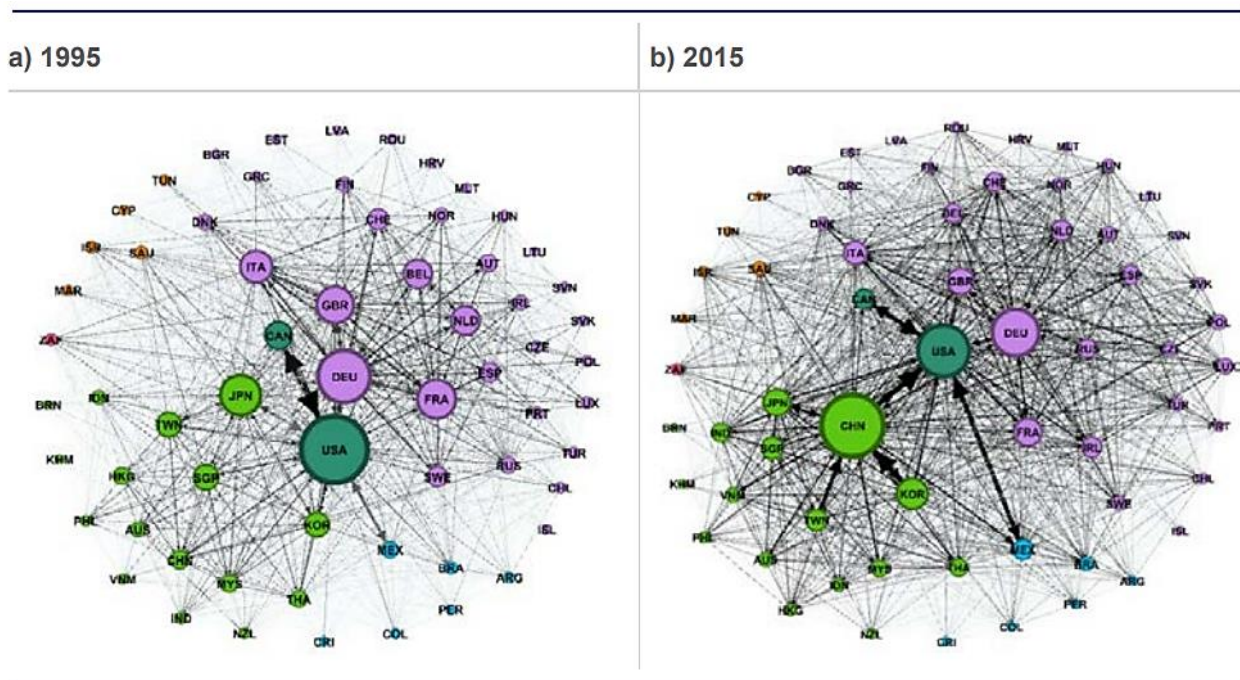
a) 1995

LVA
EST
ROU
BGR
HRV
GRC
TUN
MLT
FIN
CYP
NOR
HUN
DNK
CHE
ISR
SAU
LTU
AUT
ITA
BEL
SVN
MAR
GBR
IRL
SVK
NLD
CAN
CZE
ZAF
POL
DEU
JPN
ESP
BRN
IDN
FRA
LUX
PRT
TWN
USA
TUR
KHM
HKG
SGP
RUS
SWE
CHL
PHL
AUS
KOR
ISL
MEX
CHN
VNM
MYS
BRA
ARG
THA
IND
PER
NZL
COL
CRI

b) 2015

ROU
LVA
HRV
EST
MLT
BGR
FIN
GRC
CHE
HUN
NOR
CYP
LTU
DNK
BEL
TUN
NLD
AUT
SVN
ITA
ISR
SAU
ESP
GBR
SVK
CAN
MAR
DEU
POL
USA
RUS
ZAF
CZE
LUX
JPN
BRN
CHN
TUR
IND
PRT
FRA
SGP
IRL
KHM
CHL
KOR
VNM
SWE
TWN
PHL
ISL
AUS
MEX
MYS
THA
BRA
IDN
ARG
HKG
PER
NZL
COL
CRI